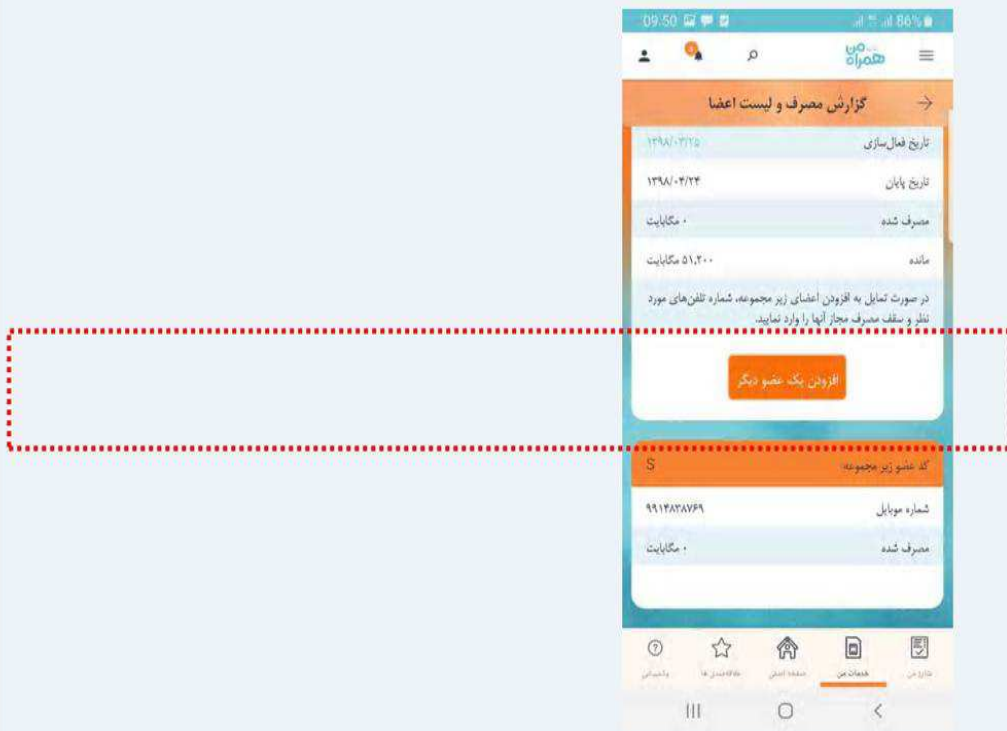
09:50 86%

همراه من

گزارش مصرف و لیست اعضا

تاریخ فعال‌سازی ۱۳۹۸/۰۳/۲۵

تاریخ پایان ۱۳۹۸/۰۴/۲۴

مصرف شده ۰ مگابایت

مانده ۵۱,۲۰۰ مگابایت

در صورت تمایل به افزودن اعضای زیر مجموعه، شماره تلفن‌های مورد نظر و سقف مصرف مجاز آنها را وارد نمایید.

افزودن یک عضو دیگر

کد عضو زیر مجموعه S

شماره موبایل ۹۹۱۴۸۳۸۷۶۹

مصرف شده ۰ مگابایت

شارژ من خدمات من صفحه اصلی علاقه‌مندی‌ها پشتیبانی